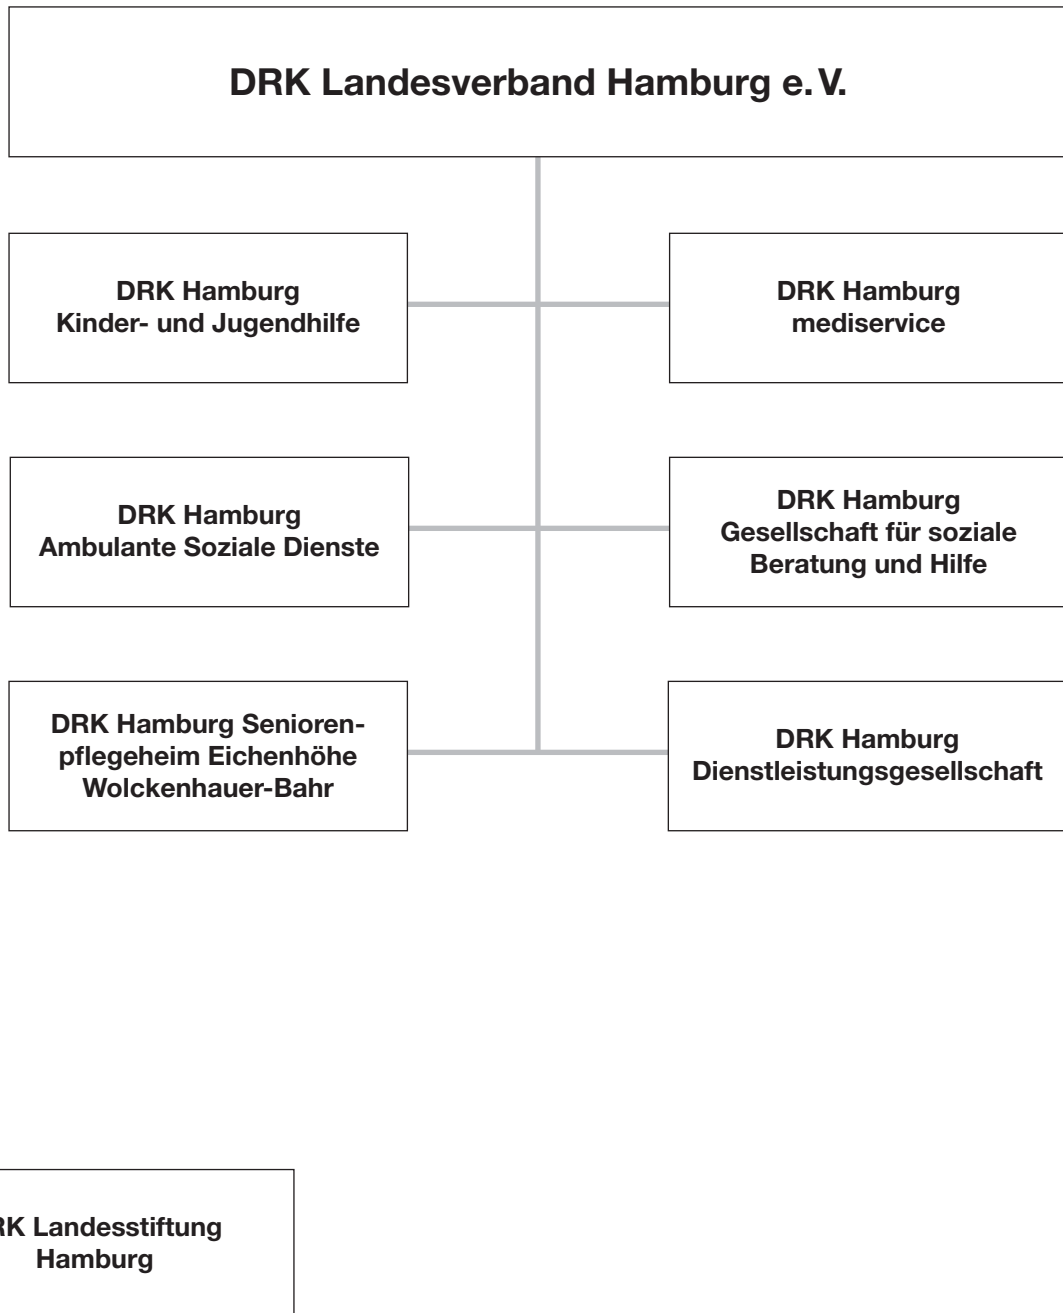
DRK Landesverband Hamburg e. V.

DRK Hamburg Kinder- und Jugendhilfe

DRK Hamburg mediservice

DRK Hamburg Ambulante Soziale Dienste

DRK Hamburg Gesellschaft für soziale Beratung und Hilfe

DRK Hamburg Seniorenpflegeheim Eichenhöhe Wolckenhauer-Bahr

DRK Hamburg Dienstleistungsgesellschaft

RK Landesstiftung Hamburg